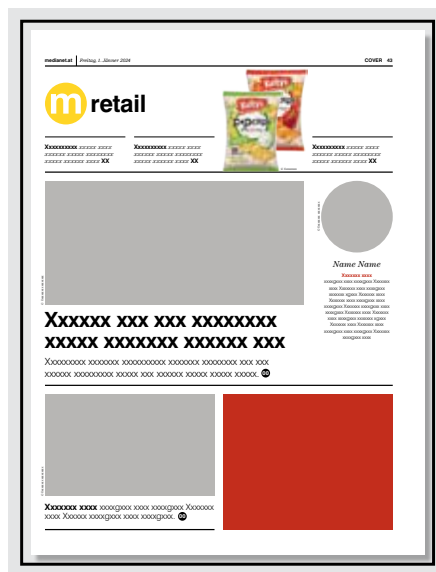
medianet.at Freitag, 1. Jänner 2024 COVER 43

m retail

Xxxxxxxxxx xxxxxx xxxxx xxxxxxx xxxxxx xxxxxxxxx xxxxx xxxxxxx xxxx XX

Xxxxxxxxxx xxxxxx xxxxx xxxxxxx xxxxxx xxxxxxxxx xxxxx xxxxxxx xxxx XX

Xxxxxxxxxx xxxxxx xxxxx xxxxxxx xxxxxx xxxxxxxxx xxxxx xxxxxxx xxxx XX

Xxxxxx xxx xxx xxxxxxxx xxxxx xxxxxxx xxxxxx xxx

Xxxxxxxxx xxxxxxx xxxxxxxxxx xxxxxxx xxxxxxxx xxx xxx xxxxxx xxxxxxxxx xxxxx xxx xxxxxx xxxxx xxxxx xxxxx.

Name Name

Xxxxxxx xxxx

Xxxxxx xxxx xxxx@xxx xxxx xxxx@xxx Xxxxxxx xxxx Xxxxxx xxxx@xxx xxxx xxxx@xxx.